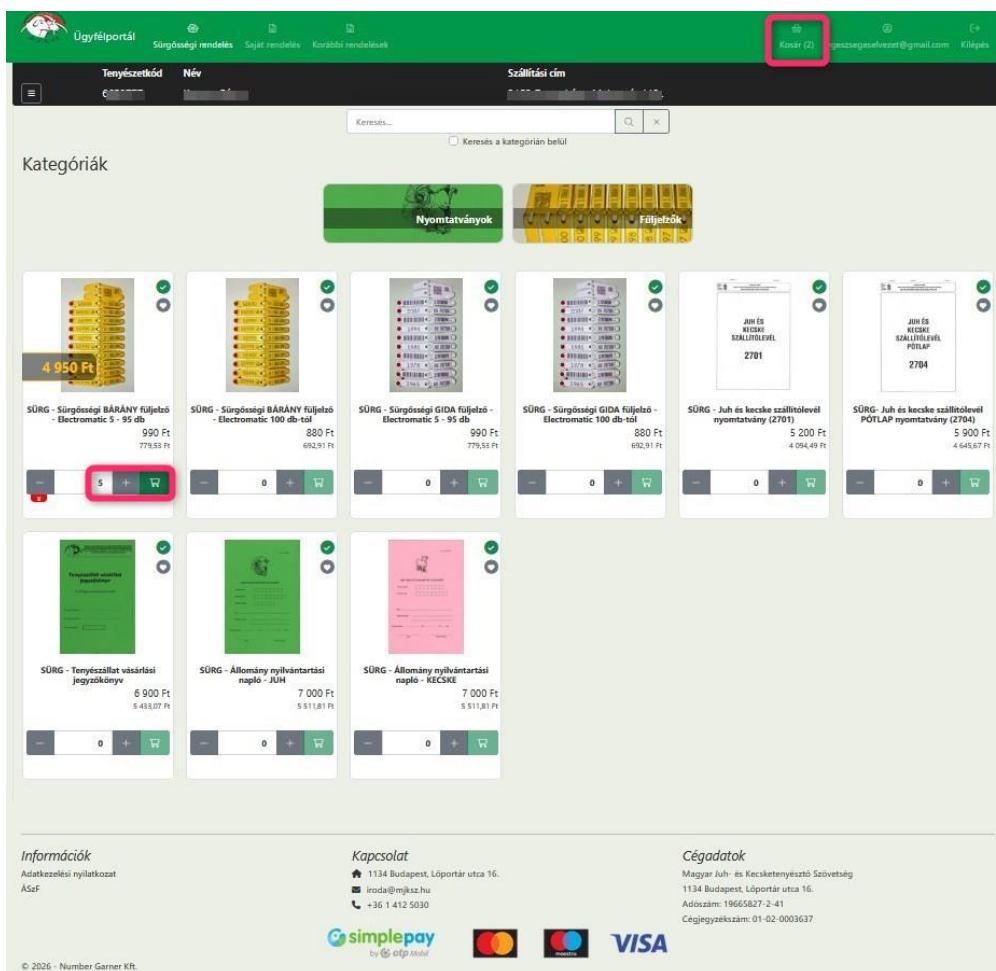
Ügyfélportál Sürgősségi rendelés Saját rendelés Korábbi rendelések

Kosár (2) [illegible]egeszsegeselvezet@gmail.com Kilépés

Tenyészetkód Név Szállítási cím

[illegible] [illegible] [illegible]

Keresés...

Keresés a kategórián belül

Kategóriák

Nyomtatványok

Füljelzők

4 950 Ft

SÜRG - Sürgősségi BÁRÁNY füljelző - Electromatic 5 - 95 db
990 Ft
779,53 Ft

5

SÜRG - Sürgősségi BÁRÁNY füljelző - Electromatic 100 db-tól
880 Ft
692,91 Ft

0

SÜRG - Sürgősségi GIDA füljelző - Electromatic 5 - 95 db
990 Ft
779,53 Ft

0

SÜRG - Sürgősségi GIDA füljelző - Electromatic 100 db-tól
880 Ft
692,91 Ft

0

JUH ÉS KECSKE SZÁLLÍTÓLEVÉL 2701

SÜRG - Juh és kecske szállítólevél nyomtatvány (2701)
5 200 Ft
4 094,49 Ft

0

JUH ÉS KECSKE SZÁLLÍTÓLEVÉL PÓTLAP 2704

SÜRG- Juh és kecske szállítólevél PÓTLAP nyomtatvány (2704)
5 900 Ft
4 645,67 Ft

0

SÜRG - Tenyészállat vásárlási jegyzőkönyv
6 900 Ft
5 433,07 Ft

0

SÜRG - Állomány nyilvántartási napló - JUH
7 000 Ft
5 511,81 Ft

0

SÜRG - Állomány nyilvántartási napló - KECSKE
7 000 Ft
5 511,81 Ft

0

Információk
Adatkezelési nyilatkozat
ÁSzF

Kapcsolat
1134 Budapest, Lőportár utca 16.
iroda@mjksz.hu
+36 1 412 5030

Cégadatok
Magyar Juh- és Kecsketenyésztő Szövetség
1134 Budapest, Lőportár utca 16.
Adószám: 19665827-2-41
Cégjegyzékszám: 01-02-0003637

simplepay by otp Mobil

maestro

VISA

© 2026 - Number Garner Kft.